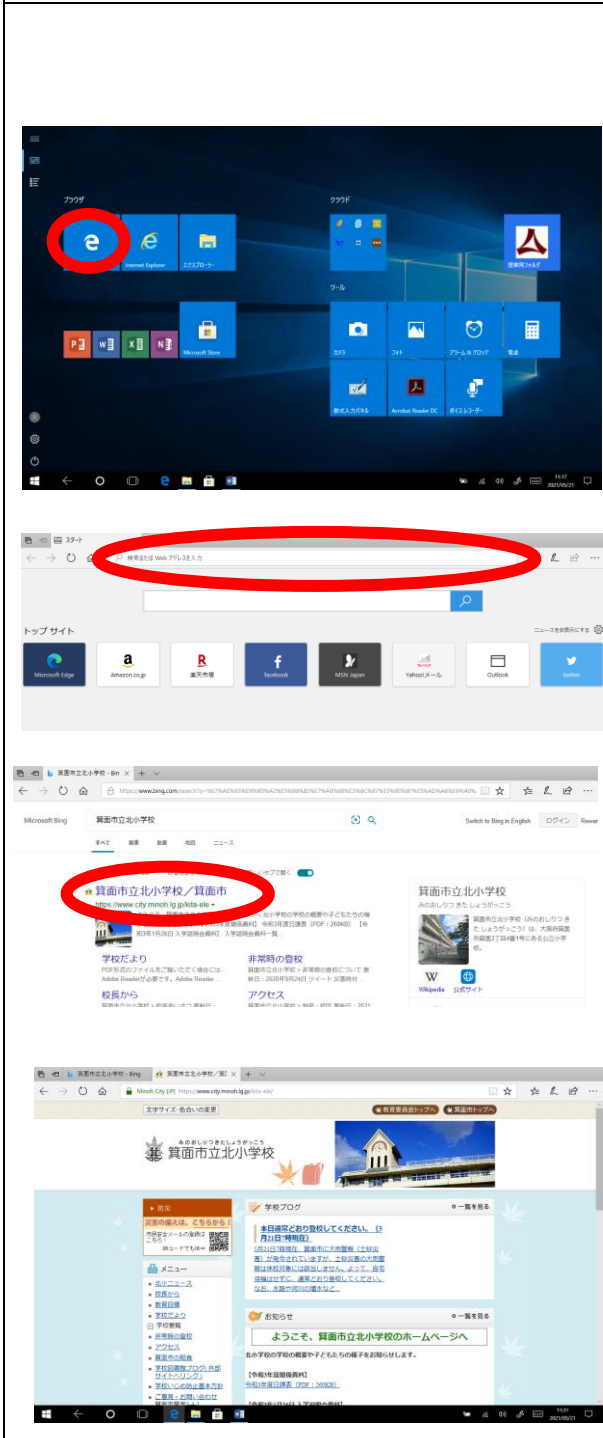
ブラウザ

クラウド

Internet Explorer

エクスプローラー

ツール

授業用フォルダ

Microsoft Store

カメラ

フォト

アラーム & クロック

電卓

書式入力パネル

Acrobat Reader DC

ボイス レコーダー

11:17
2021/05/21

スタート

検索または Web アドレスを入力

トップ サイト

ニュースを表示にする

Microsoft Edge

Amazon.co.jp

楽天市場

facebook

MSN Japan

Yahoo!メール

Outlook

twitter

箕面市立北小学校 - Bing

https://www.bing.com/search?q=

Microsoft Bing

箕面市立北小学校

Switch to Bing in English

ログイン

Rewar

すべて

画像

動画

地図

ニュース

箕面市立北小学校／箕面市

https://www.city.minoh.lg.jp/kita-ele

箕面市立北小学校の学校の概要や子どもたちの様

令和3年度日課表 [PDF：260KB]

学校だより

PDF形式のファイルをご覧いただく場合には、Adobe Readerが必要です。Adobe Reader

非常時の登校

箕面市立北小学校 > 非常時の登校について

2020年5月24日

校長から

アクセス

箕面市立北小学校

みのおしりつきたしょうがっこう

公式サイト

Wikipedia

箕面市立北小学校 - Bing

箕面市立北小学校／箕面市

Minoh City [JP]

https://www.city.minoh.lg.jp/kita-ele/

文字サイズ・色合いの変更

教育委員会トップへ

箕面市トップへ

みのおしりつきたしょうがっこう

箕面市立北小学校

防災

災害の備えは、こちらから！

メニュー

北小ニュース

校長から

教育目標

学校だより

学校要覧

非常時の登校

アクセス

箕面市の組織

学校図書館ブログ(外部サイトへリンク)

学校いじめ防止基本方針

学校ブログ

一覧を見る

本日通常どおり登校してください。(5月21日7時現在)

お知らせ

一覧を見る

ようこそ、箕面市立北小学校のホームページへ

北小学校の学校の概要や子どもたちの様子をお知らせします。

【令和3年度 日課表】

令和3年度日課表 [PDF：260KB]

11:21
2021/05/21